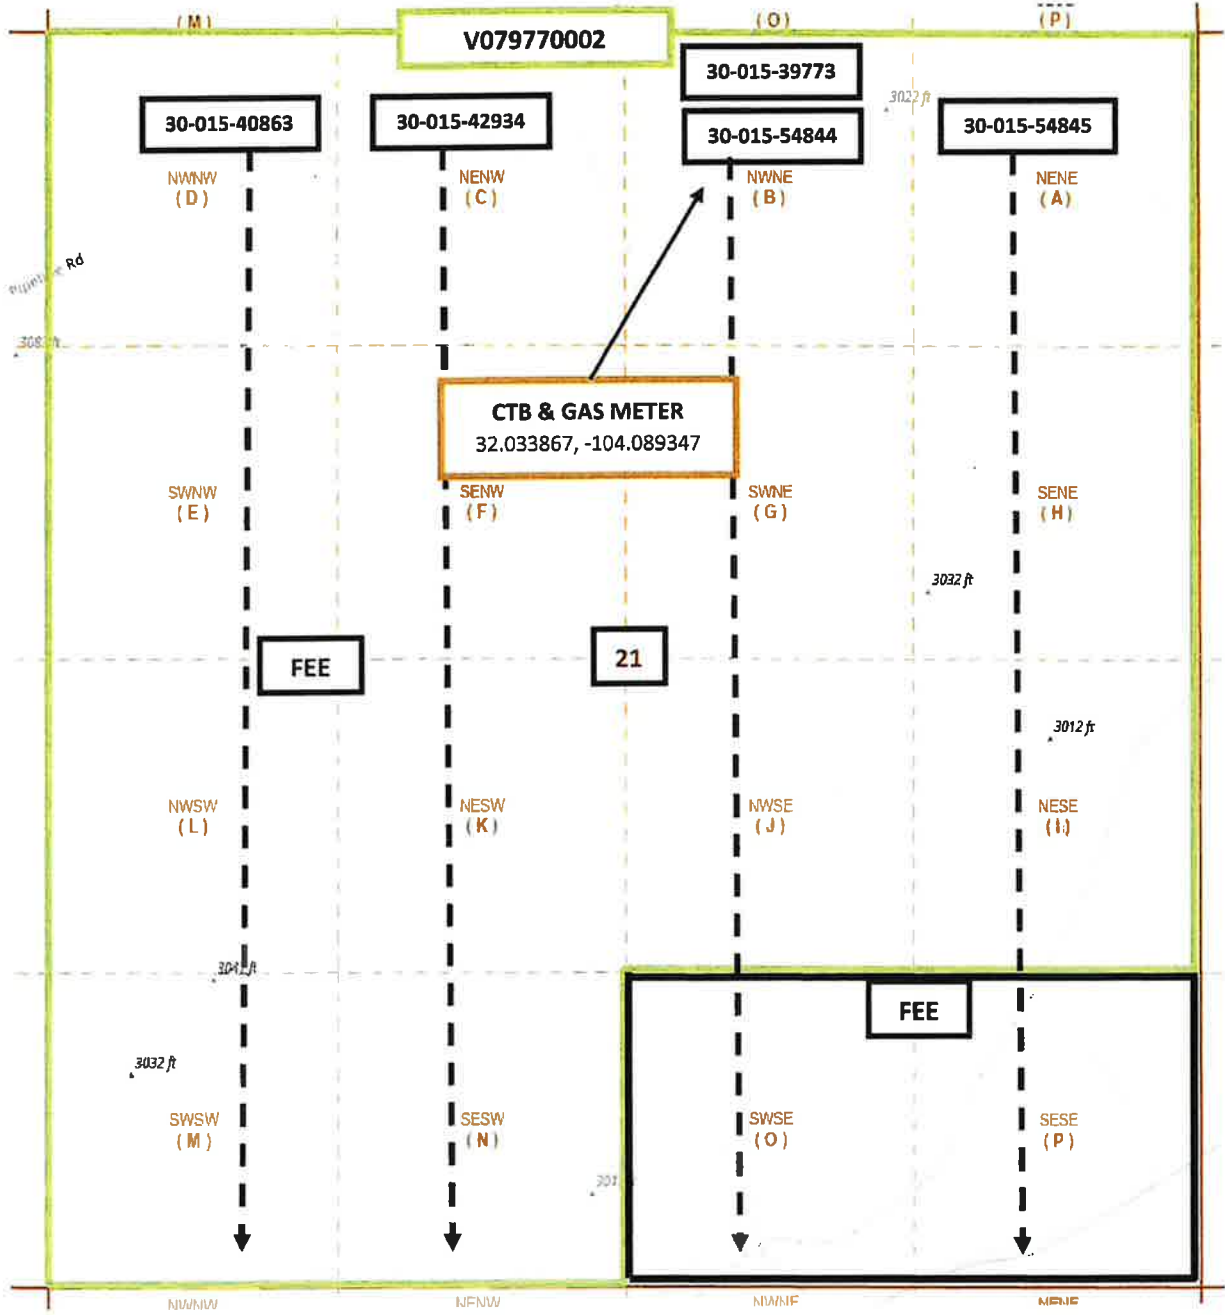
(M)

V079770002

(O)

(P)

30-015-39773

3022 ft

30-015-40863

30-015-42934

30-015-54844

30-015-54845

NWNW
(D)

NENW
(C)

NWNE
(B)

NENE
(A)

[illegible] Rd

3082 ft

CTB & GAS METER
32.033867, -104.089347

SWNW
(E)

SENW
(F)

SWNE
(G)

SENE
(H)

3032 ft

FEE

21

3012 ft

NWSW
(L)

NESW
(K)

NWSE
(J)

NESE
(I)

3042 ft

FEE

3032 ft

SWSW
(M)

SESW
(N)

SWSE
(O)

SESE
(P)

301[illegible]

NWNW

NENW

NWNE

NENE